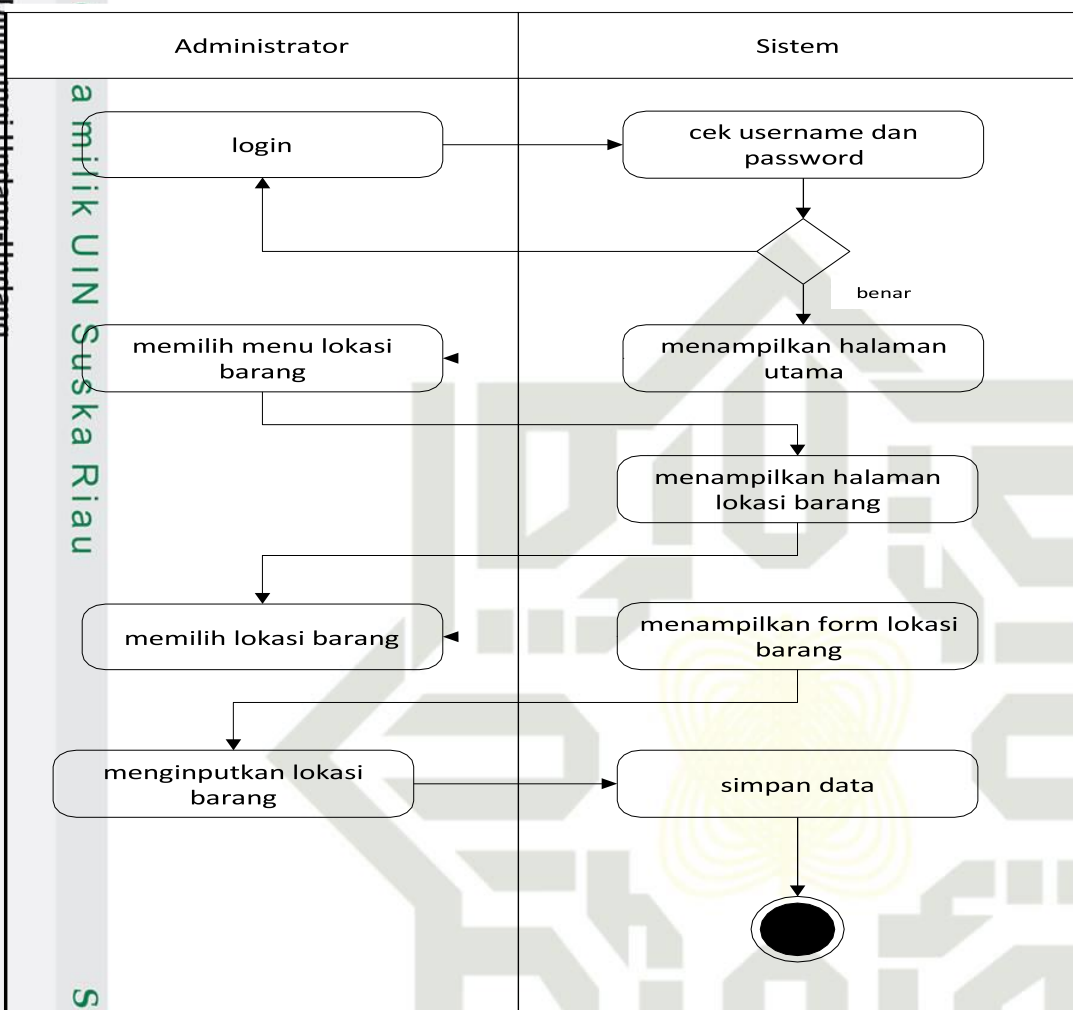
a milik UIN Suska Riau

Administrator

Sistem

login

cek username dan password

benar

memilih menu lokasi barang

menampilkan halaman utama

menampilkan halaman lokasi barang

memilih lokasi barang

menampilkan form lokasi barang

menginputkan lokasi barang

simpan data

S